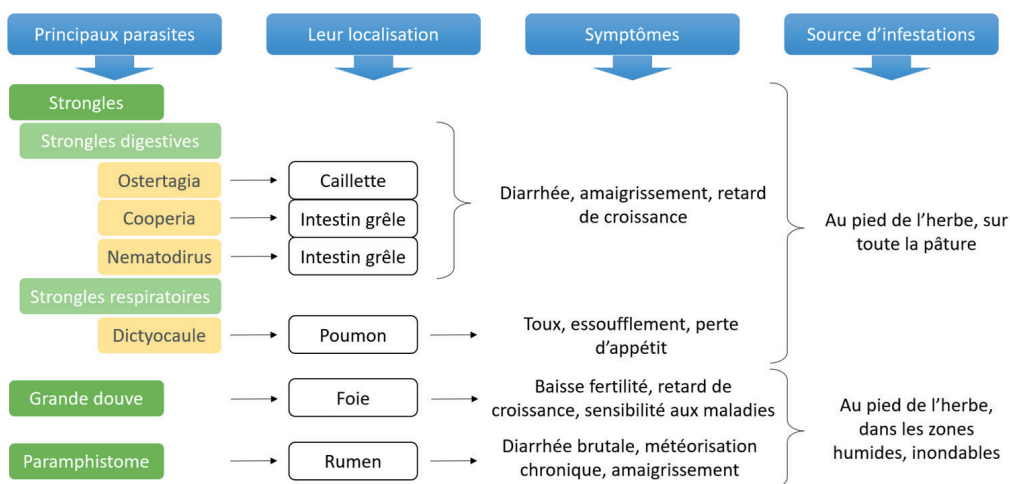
Principaux parasites

Leur localisation

Symptômes

Source d'infestations

Strongles

Strongles digestives

Ostertagia

Caillette

Cooperia

Intestin grêle

Nematodirus

Intestin grêle

Diarrhée, amaigrissement, retard de croissance

Au pied de l'herbe, sur toute la pâture

Strongles respiratoires

Dictyocaule

Poumon

Toux, essoufflement, perte d'appétit

Grande douve

Foie

Baisse fertilité, retard de croissance, sensibilité aux maladies

Au pied de l'herbe, dans les zones humides, inondables

Paramphistome

Rumen

Diarrhée brutale, météorisation chronique, amaigrissement